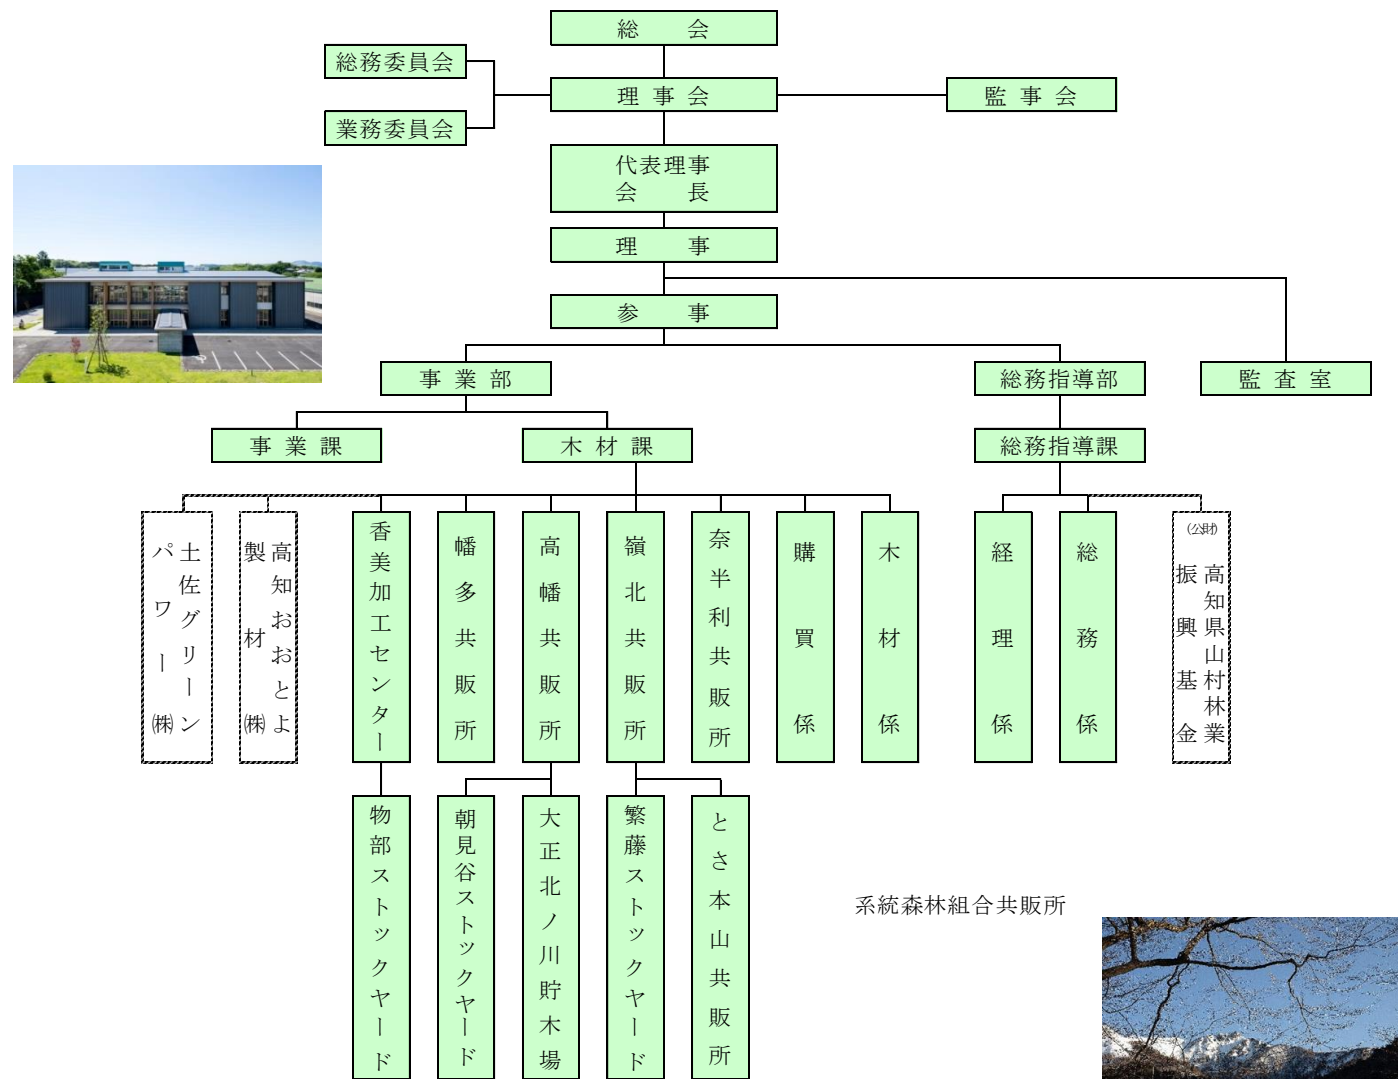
総会

総務委員会
業務委員会

理事会

監事会

代表理事
会長

理事

参事

事業部

総務指導部

監査室

事業課

木材課

総務指導課

土佐グリーンパワー㈱

高知おおとよ製材㈱

香美加工センター

幡多共販所

高幡共販所

嶺北共販所

奈半利共販所

購買係

木材係

経理係

総務係

(公財)高知県山村林業振興基金

物部ストックヤード

朝見谷ストックヤード

大正北ノ川貯木場

繁藤ストックヤード

とさ本山共販所

系統森林組合共販所